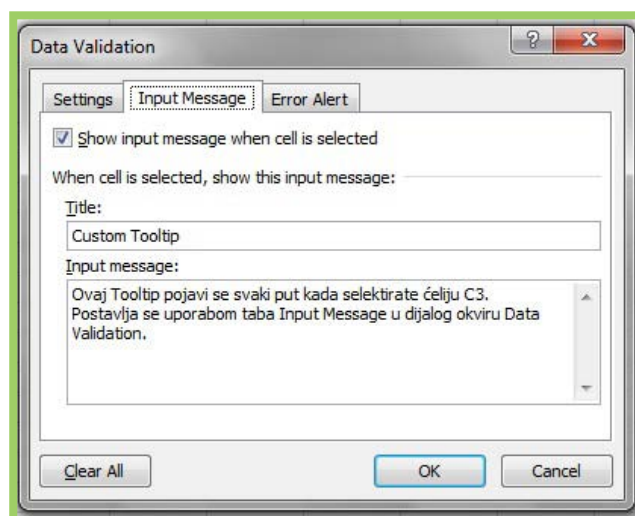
Data Validation

?

Settings | Input Message | Error Alert

Show input message when cell is selected

When cell is selected, show this input message:

Title:

Custom Tooltip

Input message:

Ovaj Tooltip pojavi se svaki put kada selektirate ćeliju C3. Postavlja se uporabom taba Input Message u dijalog okviru Data Validation.

Clear All

OK

Cancel